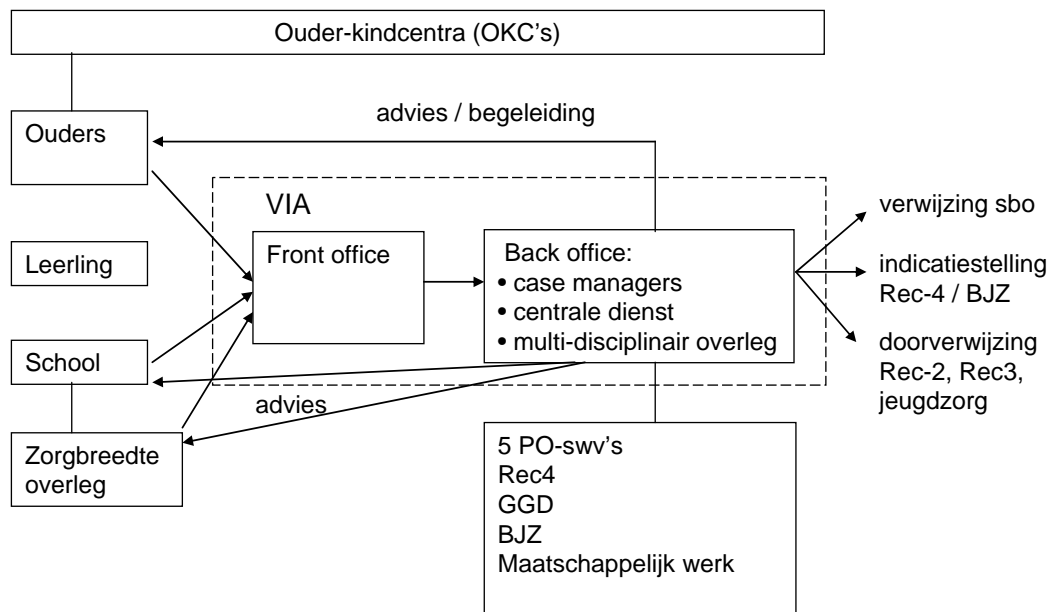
Ouder-kindcentra (OKC's)

advies / begeleiding

Ouders

VIA

Front office

Back office:
• case managers
• centrale dienst
• multi-disciplinair overleg

verwijzing sbo

indicatiestelling Rec-4 / BJZ

doorverwijzing Rec-2, Rec3, jeugdzorg

Leerling

School

advies

Zorgbreedte overleg

5 PO-swv's
Rec4
GGD
BJZ
Maatschappelijk werk